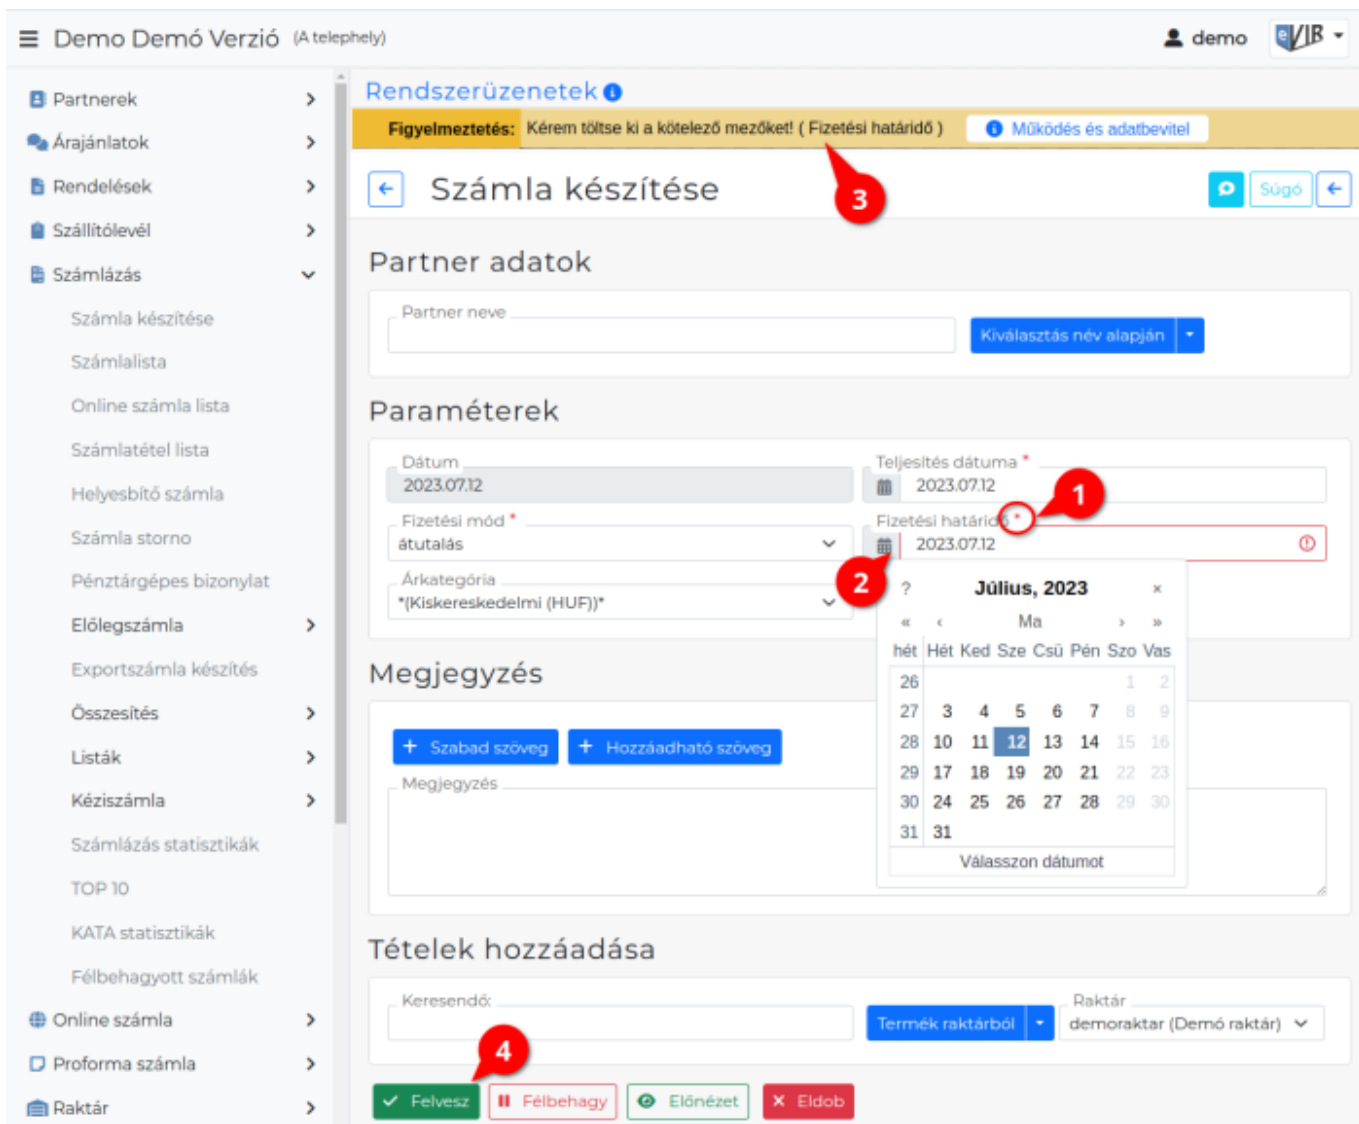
Demo Demó Verzió (A telephely)

demo

Partnerek
Árajánlatok
Rendelések
Szállítólevél
Számlázás
Számla készítése
Számlalista
Online számla lista
Számlatétel lista
Helyesbítő számla
Számla storno
Pénztárgépes bizonylat
Előlegszámla
Exportszámla készítés
Összesítés
Listák
Kéziszámla
Számlázás statisztikák
TOP 10
KATA statisztikák
Félbehagyott számlák
Online számla
Proforma számla
Raktár

Rendszerüzenetek

Figyelmeztetés: Kérem töltse ki a kötelező mezőket! ( Fizetési határidő )

Működés és adatbevitel

3

Számla készítése

Súgó

Partner adatok

Partner neve

Kiválasztás név alapján

Paraméterek

Dátum
2023.07.12

Teljesítés dátuma *
2023.07.12

1

Fizetési mód *
átutalás

Fizetési határidő *
2023.07.12

2

Árkategória
*(Kiskereskedelmi (HUF))*

| ? | | Július, 2023 | | | | × |
|---|---|---|---|---|---|---|
| « | ‹ | Ma | | | › | » |
| hét | Hét | Ked | Sze | Csü | Pén | Szo | Vas |
| 26 | | | | | | 1 | 2 |
| 27 | 3 | 4 | 5 | 6 | 7 | 8 | 9 |
| 28 | 10 | 11 | 12 | 13 | 14 | 15 | 16 |
| 29 | 17 | 18 | 19 | 20 | 21 | 22 | 23 |
| 30 | 24 | 25 | 26 | 27 | 28 | 29 | 30 |
| 31 | 31 | | | | | | |

Válasszon dátumot

Megjegyzés

Szabad szöveg
Hozzáadható szöveg

Megjegyzés

Tételek hozzáadása

Keresendő

Termék raktárból

Raktár
demoraktar (Demó raktár)

4

Felvesz
Félbehagy
Előnézet
Eldob